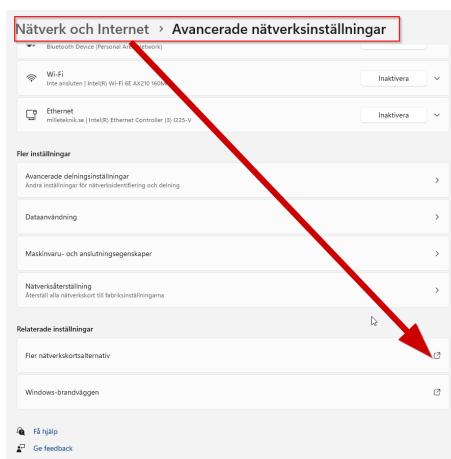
Nätverk och Internet > Avancerade nätverksinställningar

Bluetooth Device (Personal Ar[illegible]etwork)

Wi-Fi
Inte ansluten | Intel(R) Wi-Fi 6E AX210 160M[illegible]

Inaktivera

Ethernet
milleteknik.se | Intel(R) Ethernet Controller (3) I225-V

Inaktivera

Fler inställningar

Avancerade delningsinställningar
Ändra inställningar för nätverksidentifiering och delning

Dataanvändning

Maskinvaru- och anslutningsegenskaper

Nätverksåterställning
Återställ alla nätverkskort till fabriksinställningarna

Relaterade inställningar

Fler nätverkskortsalternativ

Windows-brandväggen

Få hjälp

Ge feedback